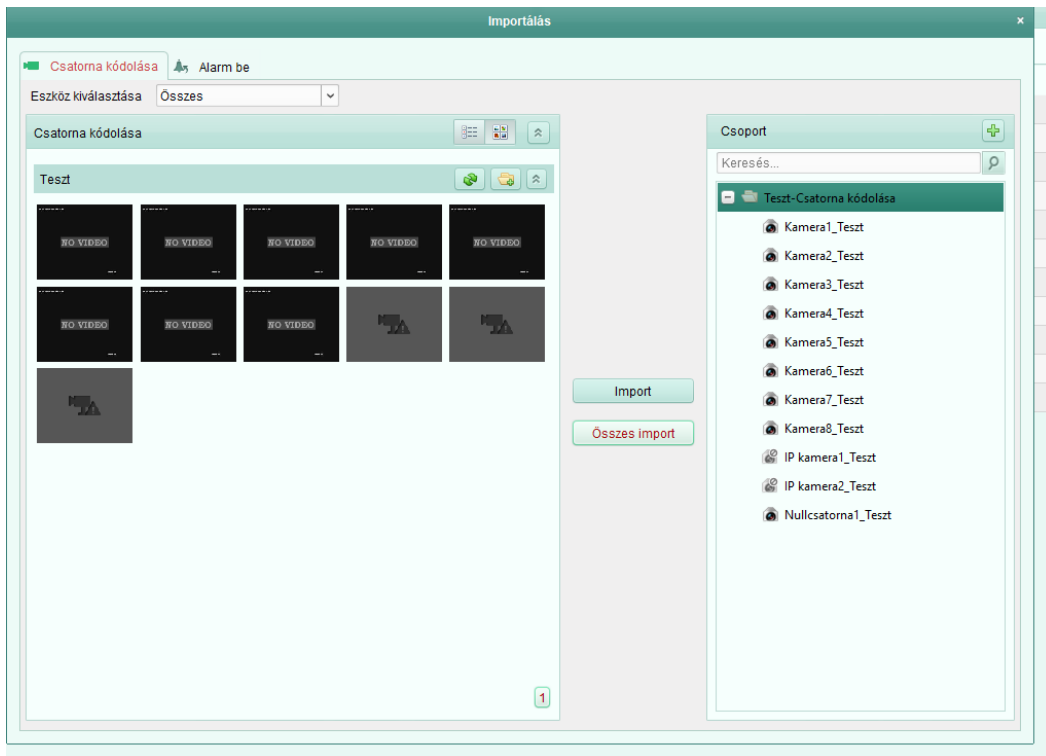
Importálás

Csatorna kódolása
Alarm be

Eszköz kiválasztása Összes

Csatorna kódolása

Teszt

NO VIDEO
NO VIDEO
NO VIDEO
NO VIDEO
NO VIDEO
NO VIDEO
NO VIDEO
NO VIDEO

1

Import
Összes import

Csoport

Keresés...

Teszt-Csatorna kódolása
Kamera1_Teszt
Kamera2_Teszt
Kamera3_Teszt
Kamera4_Teszt
Kamera5_Teszt
Kamera6_Teszt
Kamera7_Teszt
Kamera8_Teszt
IP kamera1_Teszt
IP kamera2_Teszt
Nullcsatorna1_Teszt